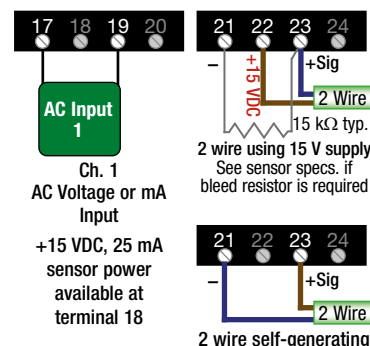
17 18 19 20

AC Input 1

Ch. 1
AC Voltage or mA Input

+15 VDC, 25 mA sensor power available at terminal 18

21 22 23 24

–

+15 VDC

+Sig

2 Wire

15 kΩ typ.

2 wire using 15 V supply
See sensor specs. if bleed resistor is required

21 22 23 24

–

+Sig

2 Wire

2 wire self-generating